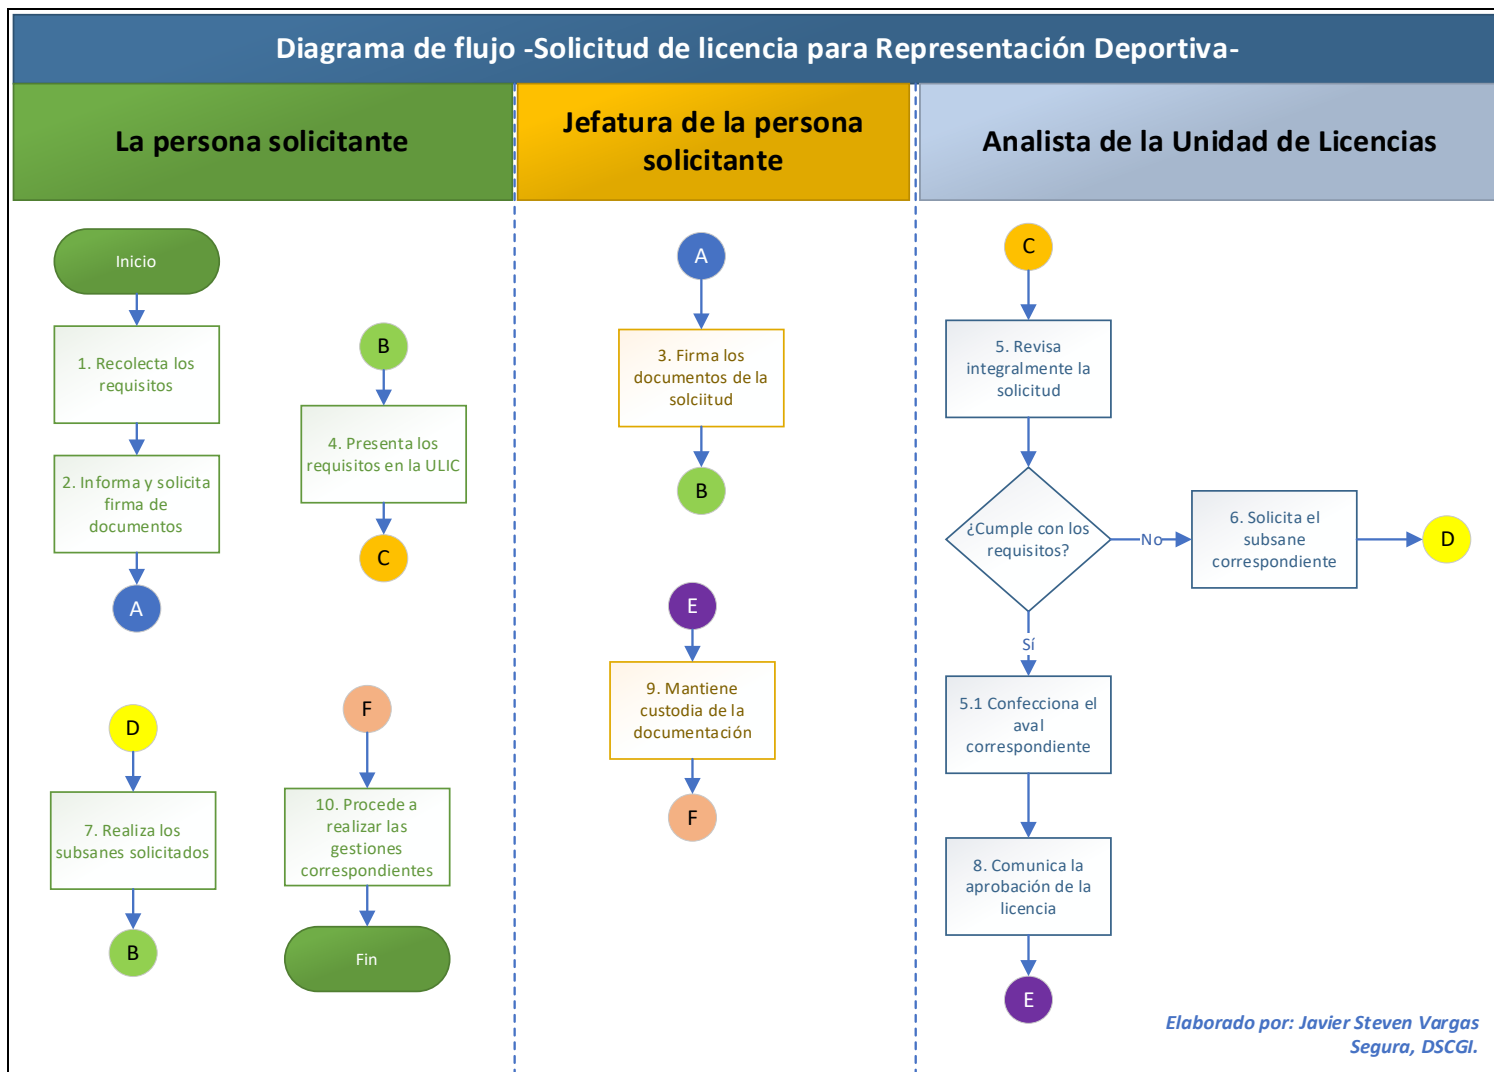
Diagrama de flujo -Solicitud de licencia para Representación Deportiva-

La persona solicitante

Inicio

1. Recolecta los requisitos

2. Informa y solicita firma de documentos

A

B

4. Presenta los requisitos en la ULIC

C

D

7. Realiza los subsanes solicitados

B

F

10. Procede a realizar las gestiones correspondientes

Fin

Jefatura de la persona solicitante

A

3. Firma los documentos de la solciitud

B

E

9. Mantiene custodia de la documentación

F

Analista de la Unidad de Licencias

C

5. Revisa integralmente la solicitud

¿Cumple con los requisitos?

No

6. Solicita el subsane correspondiente

D

Sí

5.1 Confecciona el aval correspondiente

8. Comunica la aprobación de la licencia

E

Elaborado por: Javier Steven Vargas Segura, DSCGI.